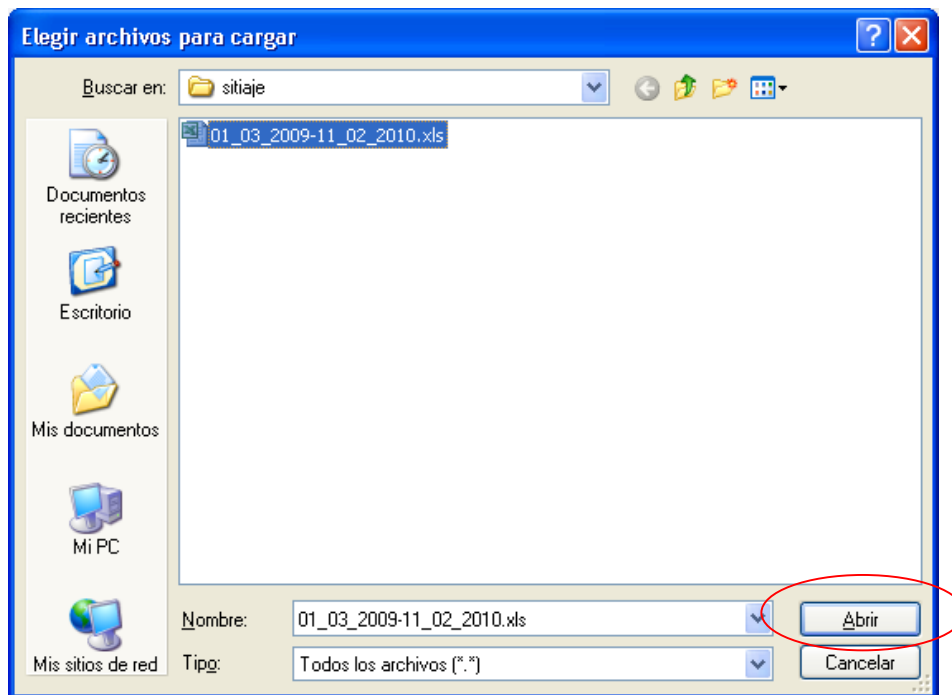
Elegir archivos para cargar

Buscar en: sitiaje

01_03_2009-11_02_2010.xls

Documentos recientes

Escritorio

Mis documentos

Mi PC

Mis sitios de red

Nombre: 01_03_2009-11_02_2010.xls

Tipo: Todos los archivos (*.*)

Abrir

Cancelar